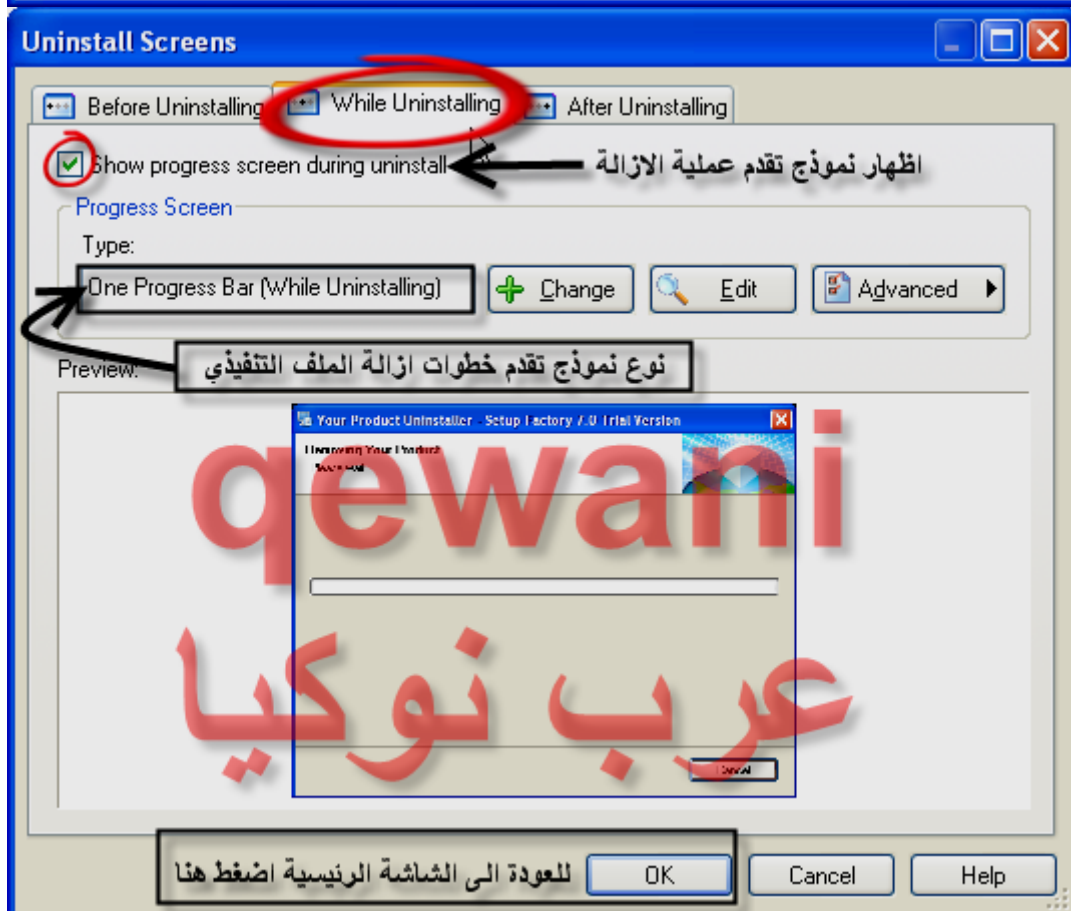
Uninstall Screens

Before Uninstalling
While Uninstalling
After Uninstalling

Show progress screen during uninstall

اظهار نموذج تقدم عملية الازالة

Progress Screen

Type:

One Progress Bar (While Uninstalling)

Change

Edit

Advanced

Preview:

نوع نموذج تقدم خطوات ازالة الملف التنفيذي

Your Product Uninstaller - Setup Factory 7.0 Trial Version

Removing Your Product
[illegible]

Cancel

qewani

عرب نوكيا

للعودة الى الشاشة الرئيسية اضغط هنا

OK

Cancel

Help